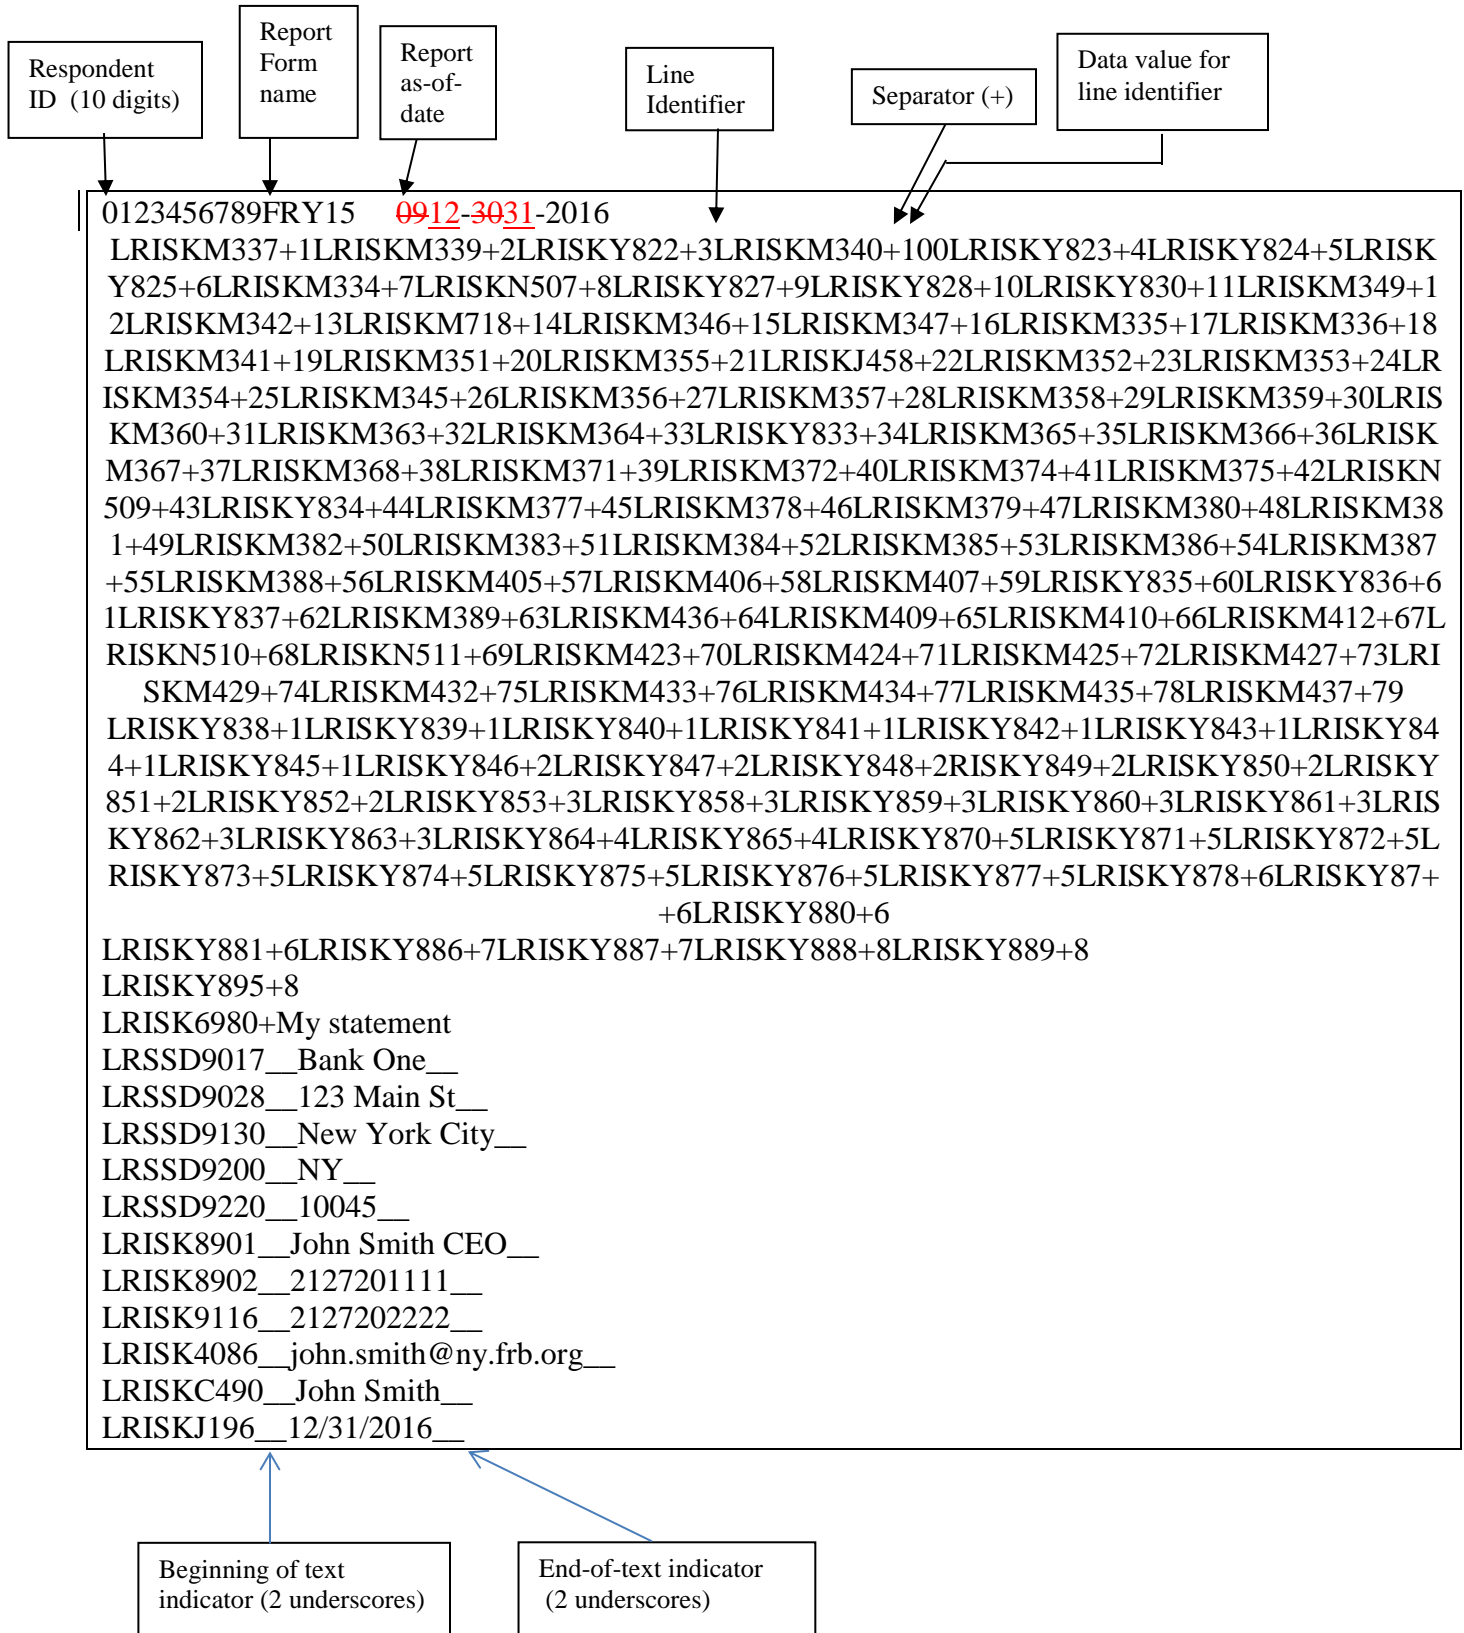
Respondent ID (10 digits)

Report Form name

Report as-of-date

Line Identifier

Separator (+)

Data value for line identifier

0123456789FRY15 ~~09~~12-~~30~~31-2016

LRISKM337+1LRISKM339+2LRISKY822+3LRISKM340+100LRISKY823+4LRISKY824+5LRISKY825+6LRISKM334+7LRISKN507+8LRISKY827+9LRISKY828+10LRISKY830+11LRISKM349+12LRISKM342+13LRISKM718+14LRISKM346+15LRISKM347+16LRISKM335+17LRISKM336+18LRISKM341+19LRISKM351+20LRISKM355+21LRISKJ458+22LRISKM352+23LRISKM353+24LRISKM354+25LRISKM345+26LRISKM356+27LRISKM357+28LRISKM358+29LRISKM359+30LRISKM360+31LRISKM363+32LRISKM364+33LRISKY833+34LRISKM365+35LRISKM366+36LRISKM367+37LRISKM368+38LRISKM371+39LRISKM372+40LRISKM374+41LRISKM375+42LRISKN509+43LRISKY834+44LRISKM377+45LRISKM378+46LRISKM379+47LRISKM380+48LRISKM381+49LRISKM382+50LRISKM383+51LRISKM384+52LRISKM385+53LRISKM386+54LRISKM387+55LRISKM388+56LRISKM405+57LRISKM406+58LRISKM407+59LRISKY835+60LRISKY836+61LRISKY837+62LRISKM389+63LRISKM436+64LRISKM409+65LRISKM410+66LRISKM412+67LRISKN510+68LRISKN511+69LRISKM423+70LRISKM424+71LRISKM425+72LRISKM427+73LRISKM429+74LRISKM432+75LRISKM433+76LRISKM434+77LRISKM435+78LRISKM437+79 LRISKY838+1LRISKY839+1LRISKY840+1LRISKY841+1LRISKY842+1LRISKY843+1LRISKY844+1LRISKY845+1LRISKY846+2LRISKY847+2LRISKY848+2RISKY849+2LRISKY850+2LRISKY851+2LRISKY852+2LRISKY853+3LRISKY858+3LRISKY859+3LRISKY860+3LRISKY861+3LRISKY862+3LRISKY863+3LRISKY864+4LRISKY865+4LRISKY870+5LRISKY871+5LRISKY872+5LRISKY873+5LRISKY874+5LRISKY875+5LRISKY876+5LRISKY877+5LRISKY878+6LRISKY87++6LRISKY880+6
LRISKY881+6LRISKY886+7LRISKY887+7LRISKY888+8LRISKY889+8
LRISKY895+8
LRISK6980+My statement
LRSSD9017__Bank One__
LRSSD9028__123 Main St__
LRSSD9130__New York City__
LRSSD9200__NY__
LRSSD9220__10045__
LRISK8901__John Smith CEO__
LRISK8902__2127201111__
LRISK9116__2127202222__
LRISK4086__john.smith@ny.frb.org__
LRISKC490__John Smith__
LRISKJ196__12/31/2016__

Beginning of text indicator (2 underscores)

End-of-text indicator (2 underscores)